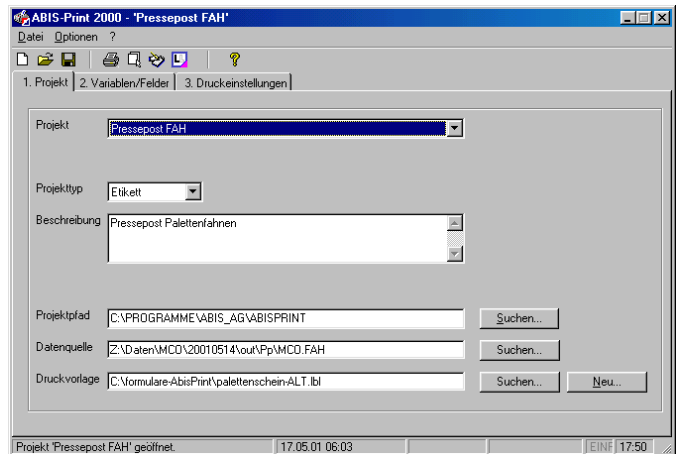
ABIS-Print 2000 - 'Pressepost FAH'

Datei Optionen ?

1. Projekt | 2. Variablen/Felder | 3. Druckeinstellungen

Projekt Pressepost FAH

Projekttyp Etikett

Beschreibung Pressepost Palettenfahnen

Projektpfad C:\PROGRAMME\ABIS_AG\ABISPRINT Suchen...

Datenquelle Z:\Daten\MCO\20010514\out\Pp\MCO.FAH Suchen...

Druckvorlage C:\formulare-AbisPrint\palettenschein-ALT.lbl Suchen... Neu...

Projekt 'Pressepost FAH' geöffnet. 17.05.01 06:03 EINF 17:50